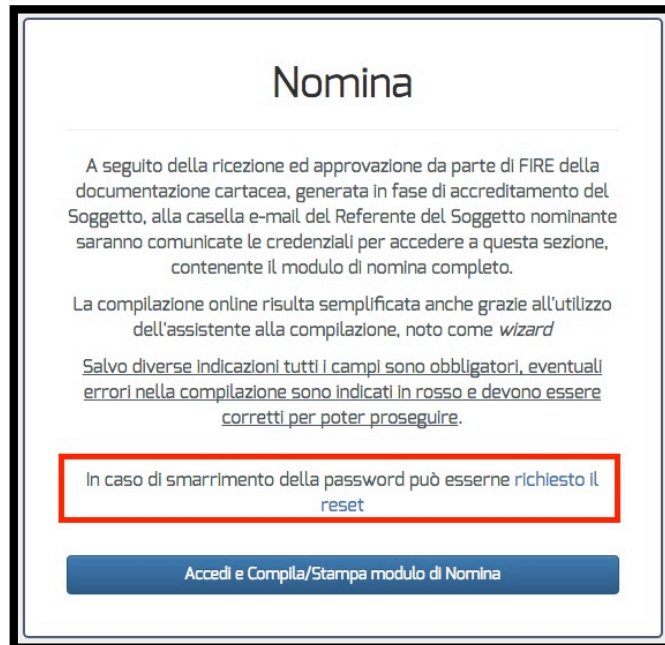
Nomina

A seguito della ricezione ed approvazione da parte di FIRE della documentazione cartacea, generata in fase di accreditamento del Soggetto, alla casella e-mail del Referente del Soggetto nominante saranno comunicate le credenziali per accedere a questa sezione, contenente il modulo di nomina completo.

La compilazione online risulta semplificata anche grazie all'utilizzo dell'assistente alla compilazione, noto come wizard

Salvo diverse indicazioni tutti i campi sono obbligatori, eventuali errori nella compilazione sono indicati in rosso e devono essere corretti per poter proseguire.

In caso di smarrimento della password può esserne richiesto il reset

Accedi e Compila/Stampa modulo di Nomina